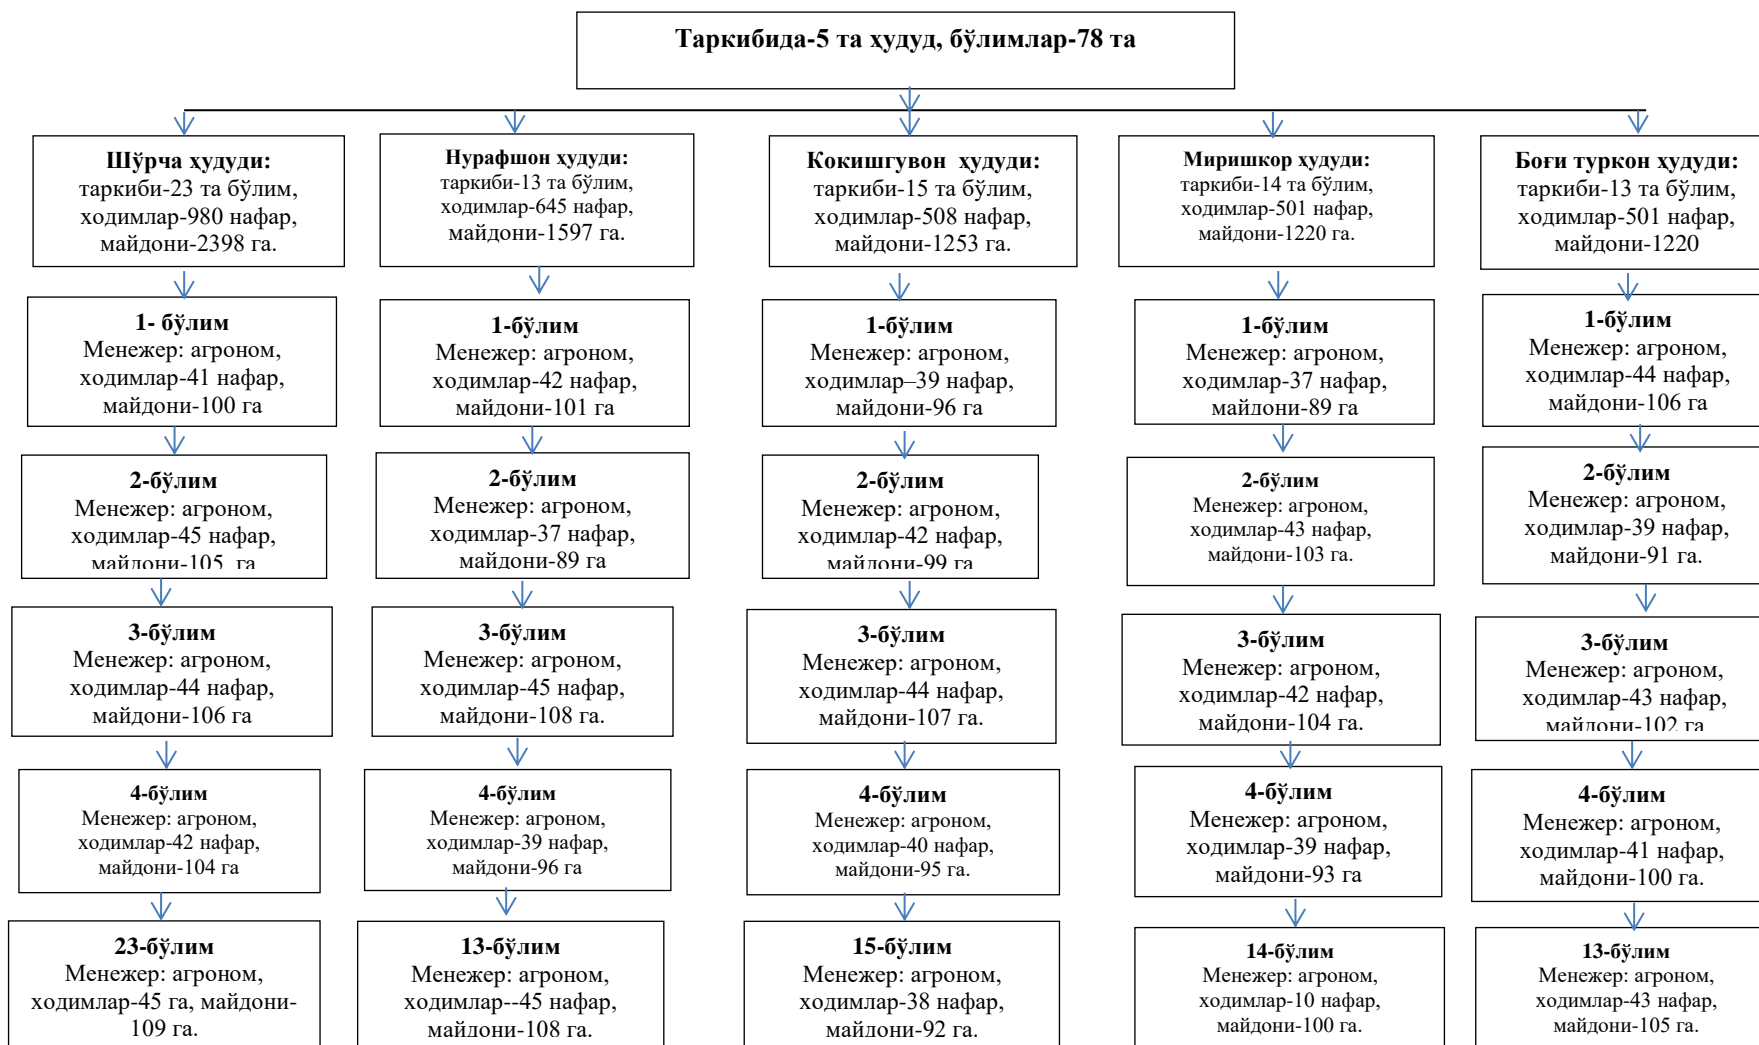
Таркибида-5 та ҳудуд, бўлимлар-78 та

Шўрча ҳудуди: таркиби-23 та бўлим, ходимлар-980 нафар, майдони-2398 га.

1- бўлим Менежер: агроном, ходимлар-41 нафар, майдони-100 га

2-бўлим Менежер: агроном, ходимлар-45 нафар, майдони-105 га

3-бўлим Менежер: агроном, ходимлар-44 нафар, майдони-106 га

4-бўлим Менежер: агроном, ходимлар-42 нафар, майдони-104 га

23-бўлим Менежер: агроном, ходимлар-45 га, майдони-109 га.

Нурафшон ҳудуди: таркиби-13 та бўлим, ходимлар-645 нафар, майдони-1597 га.

1-бўлим Менежер: агроном, ходимлар-42 нафар, майдони-101 га

2-бўлим Менежер: агроном, ходимлар-37 нафар, майдони-89 га

3-бўлим Менежер: агроном, ходимлар-45 нафар, майдони-108 га.

4-бўлим Менежер: агроном, ходимлар-39 нафар, майдони-96 га

13-бўлим Менежер: агроном, ходимлар--45 нафар, майдони-108 га.

Кокишгувон ҳудуди: таркиби-15 та бўлим, ходимлар-508 нафар, майдони-1253 га.

1-бўлим Менежер: агроном, ходимлар–39 нафар, майдони-96 га

2-бўлим Менежер: агроном, ходимлар-42 нафар, майдони-99 га

3-бўлим Менежер: агроном, ходимлар-44 нафар, майдони-107 га.

4-бўлим Менежер: агроном, ходимлар-40 нафар, майдони-95 га.

15-бўлим Менежер: агроном, ходимлар-38 нафар, майдони-92 га.

Миришкор ҳудуди: таркиби-14 та бўлим, ходимлар-501 нафар, майдони-1220 га.

1-бўлим Менежер: агроном, ходимлар-37 нафар, майдони-89 га

2-бўлим Менежер: агроном, ходимлар-43 нафар, майдони-103 га.

3-бўлим Менежер: агроном, ходимлар-42 нафар, майдони-104 га.

4-бўлим Менежер: агроном, ходимлар-39 нафар, майдони-93 га

14-бўлим Менежер: агроном, ходимлар-10 нафар, майдони-100 га.

Боғи туркон ҳудуди: таркиби-13 та бўлим, ходимлар-501 нафар, майдони-1220

1-бўлим Менежер: агроном, ходимлар-44 нафар, майдони-106 га

2-бўлим Менежер: агроном, ходимлар-39 нафар, майдони-91 га.

3-бўлим Менежер: агроном, ходимлар-43 нафар, майдони-102 га

4-бўлим Менежер: агроном, ходимлар-41 нафар, майдони-100 га.

13-бўлим Менежер: агроном, ходимлар-43 нафар, майдони-105 га.